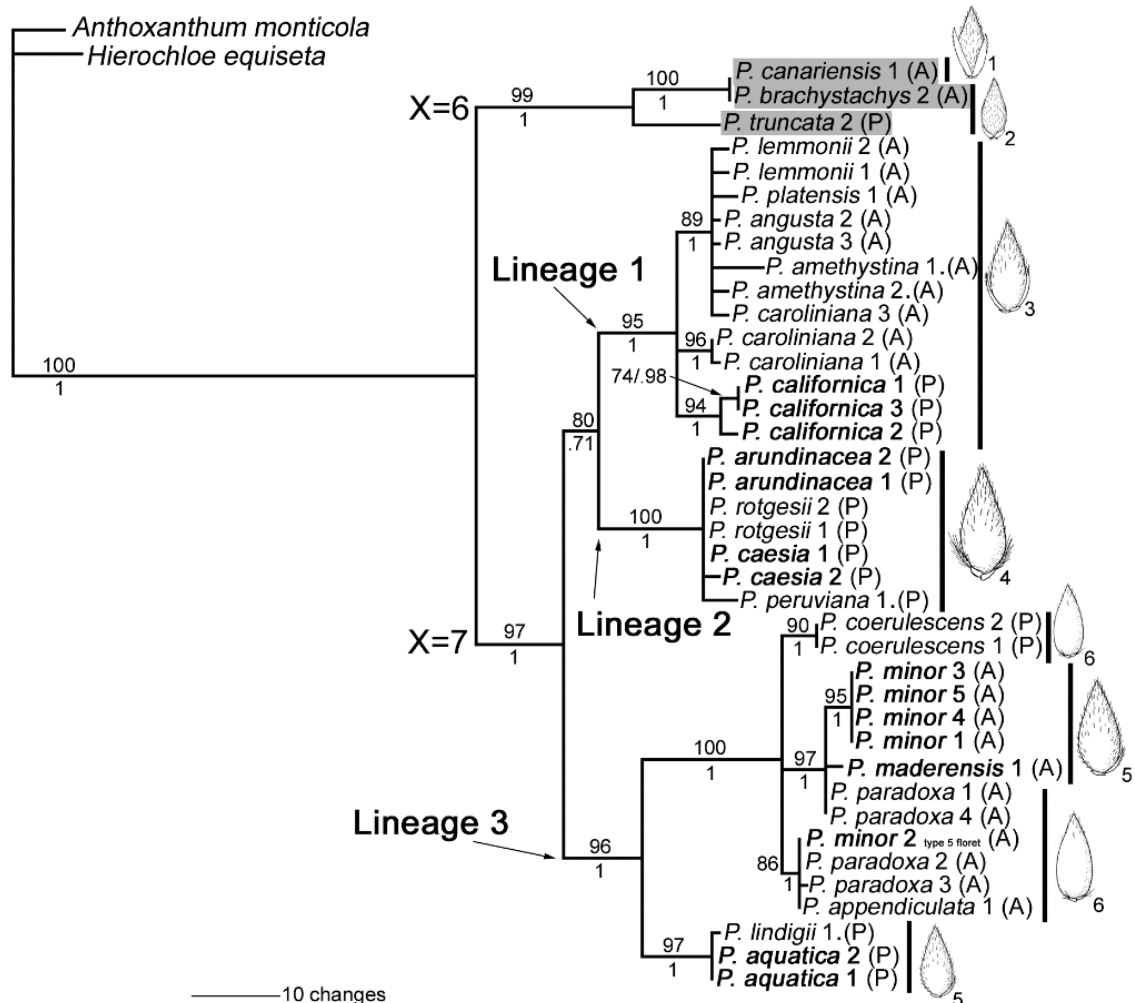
Anthoxanthum monticola
Hierochloe equiseta

X=6
99
1
100
1
P. canariensis 1 (A)
P. brachystachys 2 (A)
P. truncata 2 (P)
1
2

P. lemmonii 2 (A)
P. lemmonii 1 (A)
P. platensis 1 (A)
89
1
P. angusta 2 (A)
P. angusta 3 (A)
P. amethystina 1.(A)
P. amethystina 2.(A)
P. caroliniana 3 (A)
3
Lineage 1
95
1
96
P. caroliniana 2 (A)
1
P. caroliniana 1 (A)
74/.98
P. californica 1 (P)
94
1
P. californica 3 (P)
P. californica 2 (P)

100
1

80
.71
P. arundinacea 2 (P)
P. arundinacea 1 (P)
P. rotgesii 2 (P)
100
1
P. rotgesii 1 (P)
P. caesia 1 (P)
P. caesia 2 (P)
P. peruviana 1.(P)
4
Lineage 2

X=7
97
1
90
1
P. coerulescens 2 (P)
P. coerulescens 1 (P)
6
95
1
P. minor 3 (A)
P. minor 5 (A)
P. minor 4 (A)
P. minor 1 (A)
100
1
97
1
P. maderensis 1 (A)
5
P. paradoxa 1 (A)
P. paradoxa 4 (A)
Lineage 3
96
1
P. minor 2 type 5 floret (A)
86
1
P. paradoxa 2 (A)
P. paradoxa 3 (A)
P. appendiculata 1 (A)
6
97
1
P. lindigii 1.(P)
P. aquatica 2 (P)
P. aquatica 1 (P)
5

10 changes